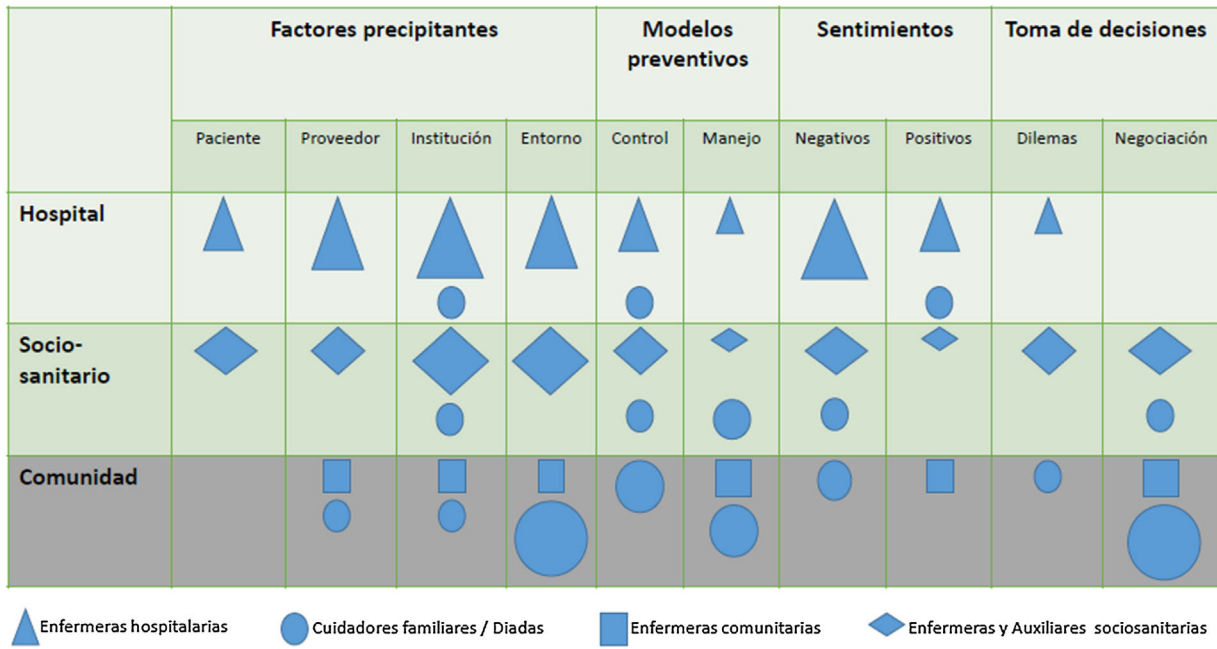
| | Factores precipitantes | | | | Modelos preventivos | | Sentimientos | | Toma de decisiones | |
|---|---|---|---|---|---|---|---|---|---|---|
| | Paciente | Proveedor | Institución | Entorno | Control | Manejo | Negativos | Positivos | Dilemas | Negociación |
| Hospital | | | | | | | | | | |
| Socio-sanitario | | | | | | | | | | |
| Comunidad | | | | | | | | | | |

Enfermeras hospitalarias
Cuidadores familiares / Diadas
Enfermeras comunitarias
Enfermeras y Auxiliares sociosanitarias